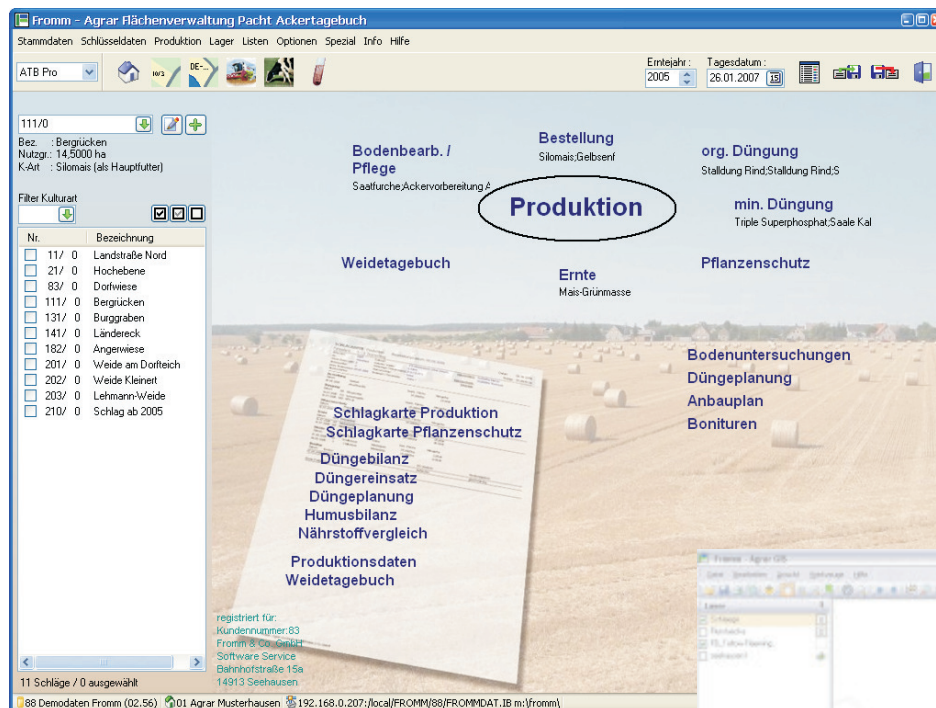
Fromm - Agrar Flächenverwaltung Pacht Ackertagebuch

Stammdaten Schlüsseldaten Produktion Lager Listen Optionen Spezial Info Hilfe

ATB Pro

Erntejahr: 2005
Tagesdatum: 26.01.2007

111/0
Bez. : Bergrücken
Nutzgr.: 14,5000 ha
K-Art : Silomais (als Hauptfutter)

Filter Kulturart

| Nr. | Bezeichnung |
|---|---|
| 11/ 0 | Landstraße Nord |
| 21/ 0 | Hochebene |
| 83/ 0 | Dorfwiese |
| 111/ 0 | Bergrücken |
| 131/ 0 | Burggraben |
| 141/ 0 | Ländereck |
| 182/ 0 | Angerwiese |
| 201/ 0 | Weide am Dorfteich |
| 202/ 0 | Weide Kleinert |
| 203/ 0 | Lehmann-Weide |
| 210/ 0 | Schlag ab 2005 |

11 Schläge / 0 ausgewählt

Bodenbearb. / Pflege
Saatfurche;Ackervorbereitung A

Bestellung
Silomais;Gelbsenf

org. Düngung
Stalldung Rind;Stalldung Rind;S

Produktion

min. Düngung
Triple Superphosphat;Saale Kal

Weidetagebuch

Ernte
Mais-Grünmasse

Pflanzenschutz

Bodenuntersuchungen
Düngeplanung
Anbauplan
Bonituren

Schlagkarte Produktion
Schlagkarte Pflanzenschutz

Düngebilanz
Düngereinsatz
Düngeplanung
Humusbilanz
Nährstoffvergleich

Produktionsdaten
Weidetagebuch

registriert für:
Kundennummer:83
Fromm & Co. GmbH
Software Service
Bahnhofstraße 15a
14913 Seehausen

Fromm - Agrar GIS

88 Demodaten Fromm (02.56) 01 Agrar Musterhausen 192.168.0.207:/local/FROMM/88/FROMMDAT.IB m:\fromm\